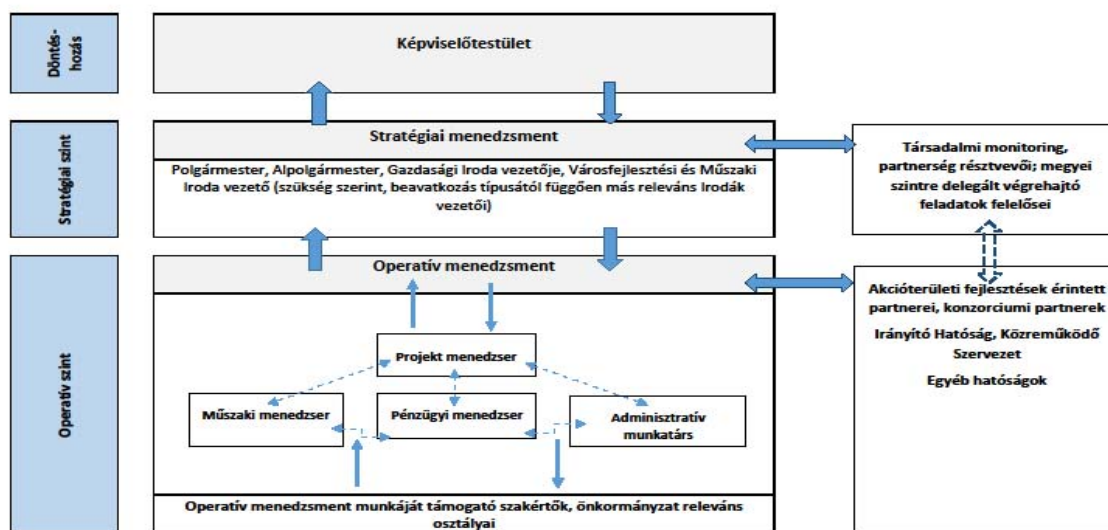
Döntéshozás

Képviselőtestület

Stratégiai szint

Stratégiai menedzsment

Polgármester, Alpolgármester, Gazdasági Iroda vezetője, Városfejlesztési és Műszaki Iroda vezető (szükség szerint, beavatkozás típusától függően más releváns Irodák vezetői)

Társadalmi monitoring, partnerség résztvevői; megyei szintre delegált végrehajtó feladatok felelősei

Operatív szint

Operatív menedzsment

Akcióterületi fejlesztések érintett partnerei, konzorciumi partnerek

Irányító Hatóság, Közreműködő Szervezet

Egyéb hatóságok

Projekt menedzser

Műszaki menedzser

Pénzügyi menedzser

Adminisztratív munkatárs

Operatív menedzsment munkáját támogató szakértők, önkormányzat releváns osztályai